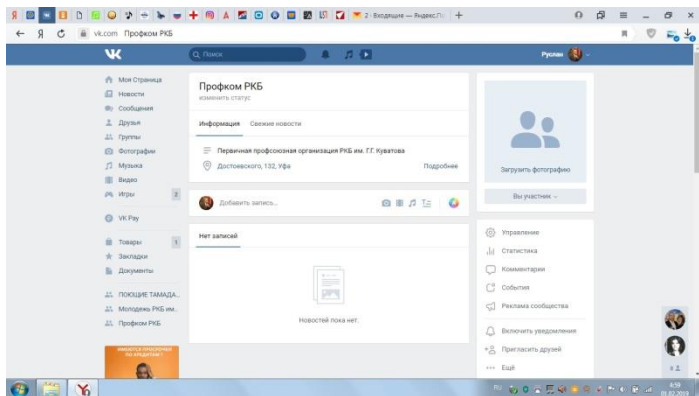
2 · Входящие — Яндекс.По

vk.com Профком РКБ

Q Поиск

Руслан

Моя Страница
Новости
Сообщения
Друзья
Группы
Фотографии
Музыка
Видео
Игры 2

VK Pay

Товары 1
Закладки
Документы

ПОХОДИЕ ТАМАДА...
Молодежь РКБ им...
Профком РКБ

Профком РКБ
изменить статус

Информация Свежие новости

Первичная профсоюзная организация РКБ им. Г.Г. Куватова

Достоевского, 132, Уфа Подробнее

Добавить запись...

Нет записей

Новостей пока нет.

Загрузить фотографию

Вы участник

Управление
Статистика
Комментарии
События
Реклама сообщества

Включить уведомления
Пригласить друзей
Ещё

4:59
01.02.2019